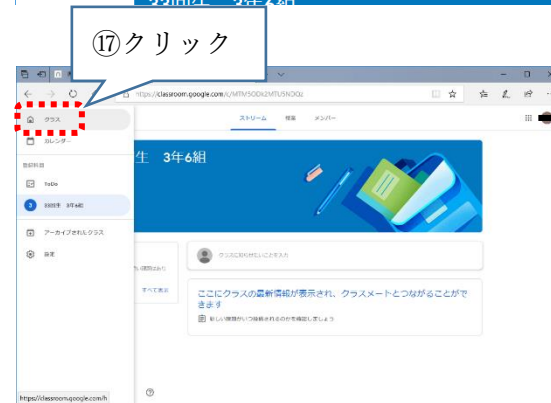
⑰クリック

https://classroom.google.com/c/MTM5ODk2MTU5NDQz

クラス

カレンダー

登録済み

ToDo

3 担任生 3年6組

アーカイブされたクラス

設定

ストリーム 授業 メンバー

生 3年6組

クラスに知らせたいことを入力

すべて表示

ここにクラスの最新情報が表示され、クラスメートとつながることができます

新しい課題がいつ投稿されるのかを確認しましょう

https://classroom.google.com/h